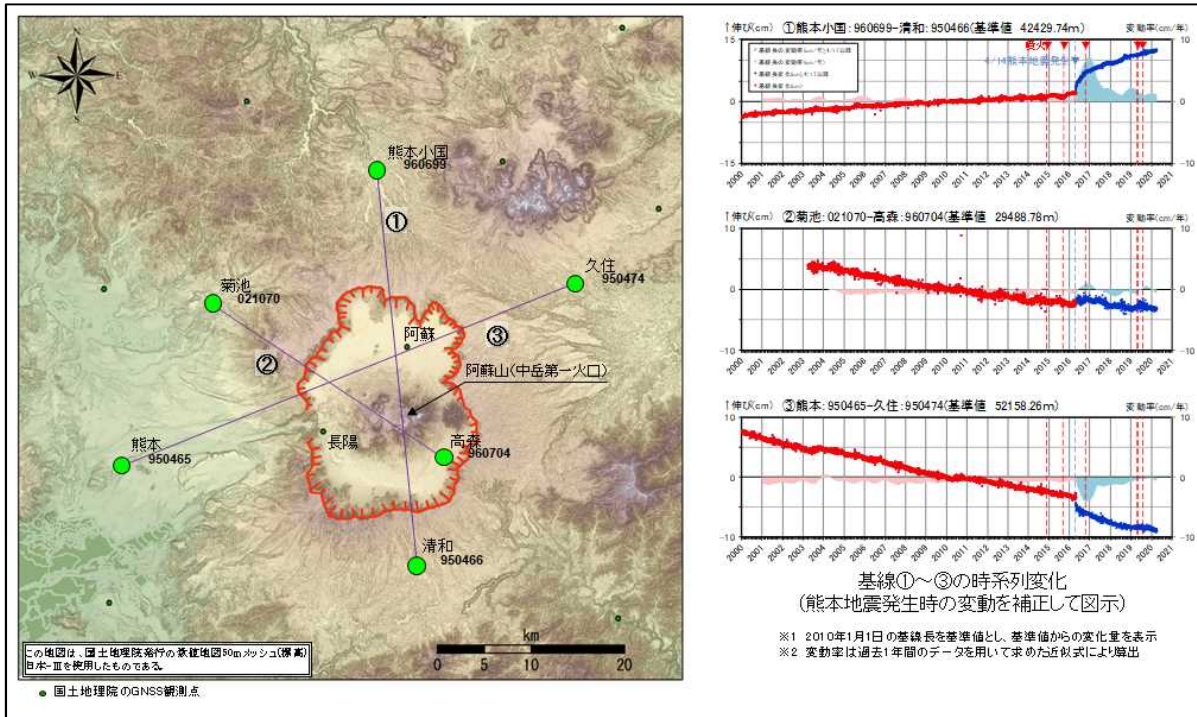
熊本小国
960699
①
久住
950474
菊池
021070
③
阿蘇
②
阿蘇山(中岳第一火口)
長陽
高森
960704
熊本
950465
清和
950466

この地図は、国土地理院発行の数値地図50mメッシュ(標高)日本-Ⅲを使用したものである。

km
0 5 10 20

● 国土地理院のGNSS観測点

↑伸び(cm) ①熊本小国:960699-清和:950466(基準値 42429.74m) 変動率(cm/年)
15 10
0 0
-15 -10
噴火
4/14熊本地震発生▼
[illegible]
2000 2001 2002 2003 2004 2005 2006 2007 2008 2009 2010 2011 2012 2013 2014 2015 2016 2017 2018 2019 2020 2021

↑伸び(cm) ②菊池:021070-高森:960704(基準値 29488.78m) 変動率(cm/年)
10 10
0 0
-10 -10
2000 2001 2002 2003 2004 2005 2006 2007 2008 2009 2010 2011 2012 2013 2014 2015 2016 2017 2018 2019 2020 2021

↑伸び(cm) ③熊本:950465-久住:950474(基準値 52158.26m) 変動率(cm/年)
10 10
0 0
-10 -10
2000 2001 2002 2003 2004 2005 2006 2007 2008 2009 2010 2011 2012 2013 2014 2015 2016 2017 2018 2019 2020 2021

基線①～③の時系列変化
(熊本地震発生時の変動を補正して図示)

※1 2010年1月1日の基線長を基準値とし、基準値からの変化量を表示
※2 変動率は過去1年間のデータを用いて求めた近似式により算出